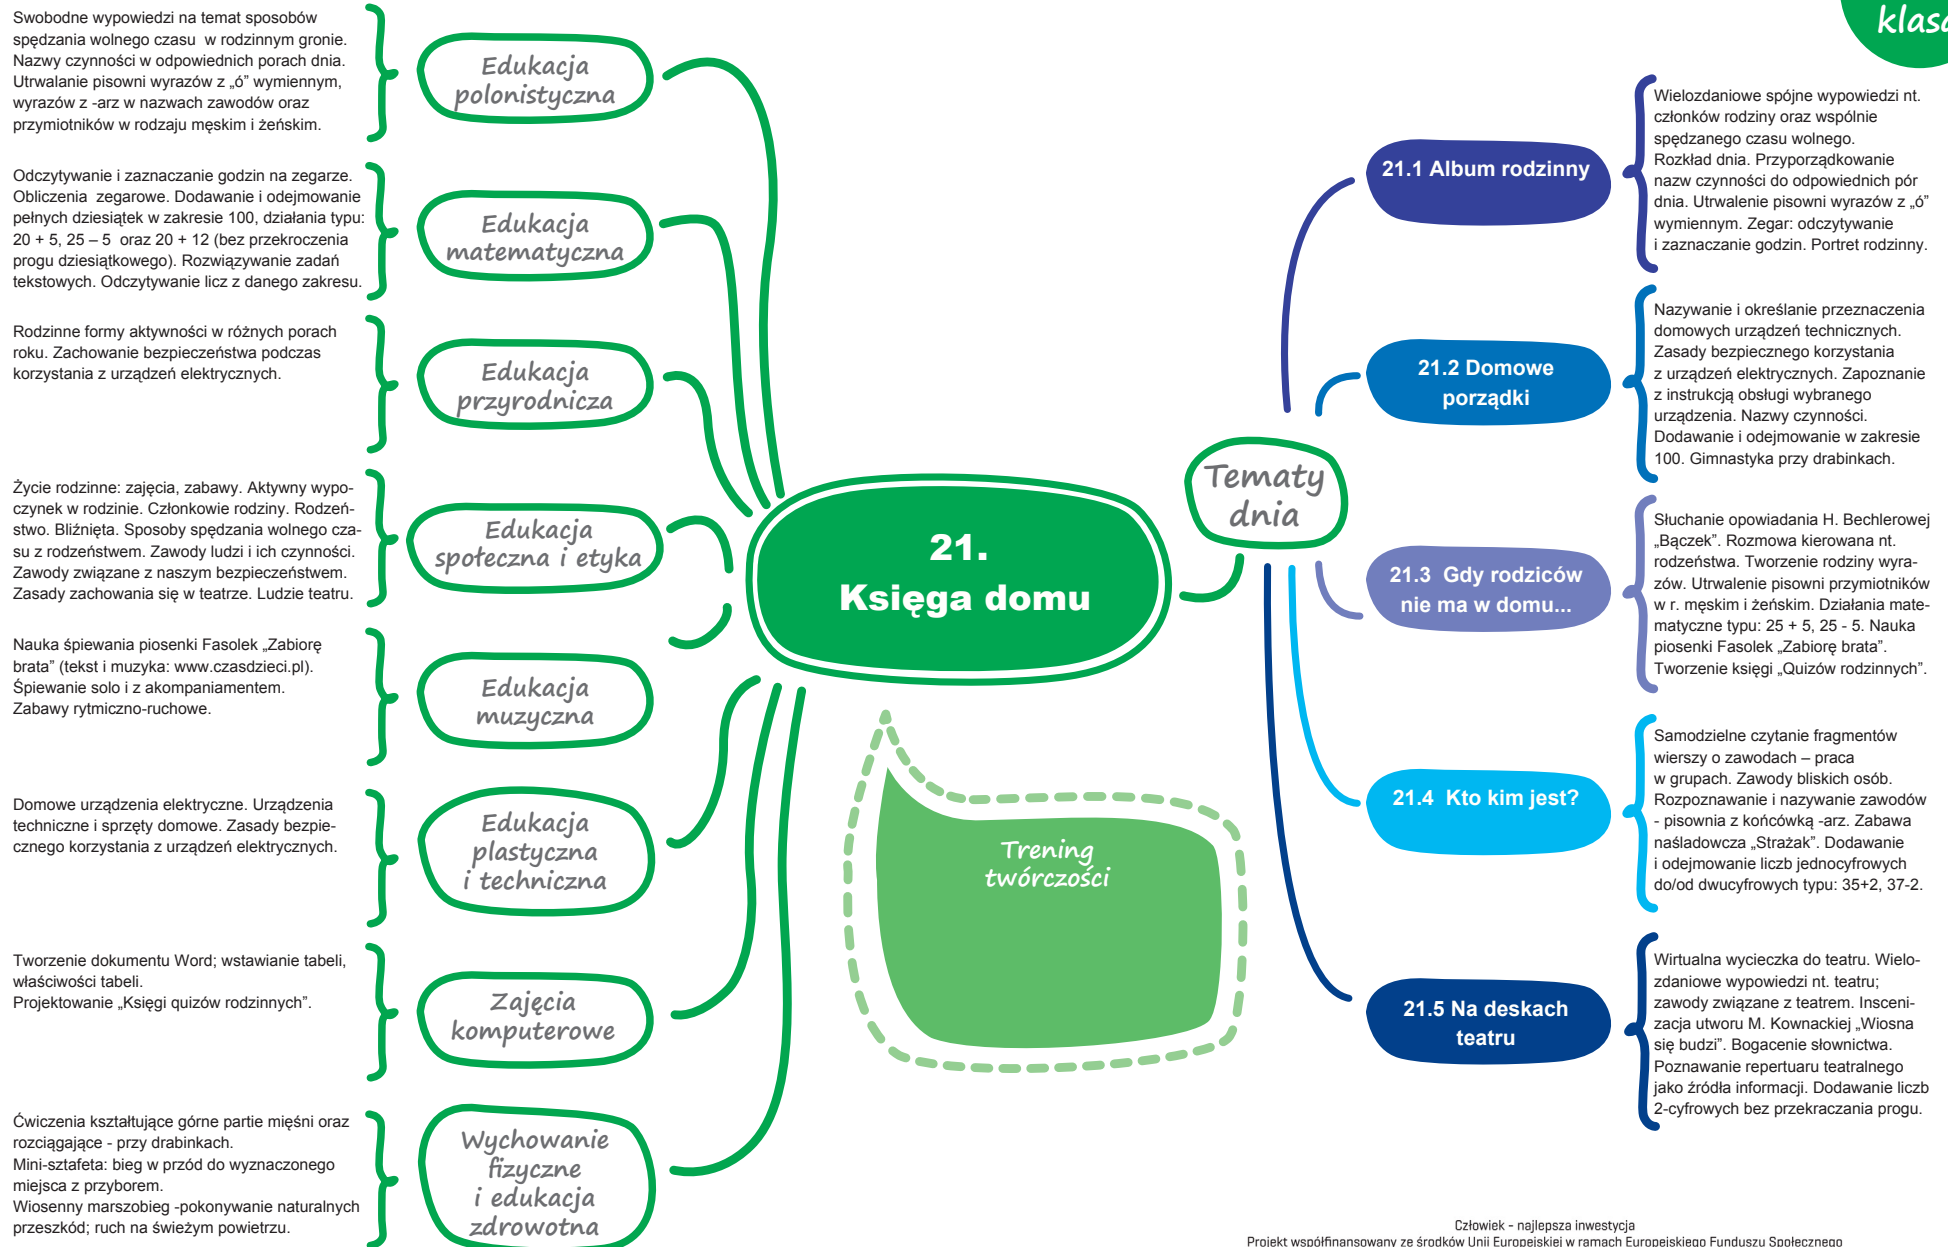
klas

Swobodne wypowiedzi na temat sposobów spędzania wolnego czasu w rodzinnym gronie. Nazwy czynności w odpowiednich porach dnia. Utrwalanie pisowni wyrazów z „ó” wymiennym, wyrazów z -arz w nazwach zawodów oraz przymiotników w rodzaju męskim i żeńskim.

Edukacja polonistyczna

Odczytywanie i zaznaczanie godzin na zegarze. Obliczenia zegarowe. Dodawanie i odejmowanie pełnych dziesiątek w zakresie 100, działania typu: 20 + 5, 25 – 5 oraz 20 + 12 (bez przekroczenia progu dziesiątkowego). Rozwiązywanie zadań tekstowych. Odczytywanie licz z danego zakresu.

Edukacja matematyczna

Rodzinne formy aktywności w różnych porach roku. Zachowanie bezpieczeństwa podczas korzystania z urządzeń elektrycznych.

Edukacja przyrodnicza

Życie rodzinne: zajęcia, zabawy. Aktywny wypoczynek w rodzinie. Członkowie rodziny. Rodzeństwo. Bliźnięta. Sposoby spędzania wolnego czasu z rodzeństwem. Zawody ludzi i ich czynności. Zawody związane z naszym bezpieczeństwem. Zasady zachowania się w teatrze. Ludzie teatru.

Edukacja społeczna i etyka

Nauka śpiewania piosenki Fasolek „Zabiorę brata” (tekst i muzyka: www.czasdzieci.pl). Śpiewanie solo i z akompaniamentem. Zabawy rytmiczno-ruchowe.

Edukacja muzyczna

Domowe urządzenia elektryczne. Urządzenia techniczne i sprzęty domowe. Zasady bezpiecznego korzystania z urządzeń elektrycznych.

Edukacja plastyczna i techniczna

Tworzenie dokumentu Word; wstawianie tabeli, właściwości tabeli.
Projektowanie „Księgi quizów rodzinnych”.

Zajęcia komputerowe

Ćwiczenia kształtujące górne partie mięśni oraz rozciągające - przy drabinkach.
Mini-sztafeta: bieg w przód do wyznaczonego miejsca z przyborem.
Wiosenny marszobieg -pokonywanie naturalnych przeszkód; ruch na świeżym powietrzu.

Wychowanie fizyczne i edukacja zdrowotna

21. Księga domu

Trening twórczości

Tematy dnia

21.1 Album rodzinny

Wielozdaniowe spójne wypowiedzi nt. członków rodziny oraz wspólnie spędzanego czasu wolnego. Rozkład dnia. Przyporządkowanie nazw czynności do odpowiednich pór dnia. Utrwalenie pisowni wyrazów z „ó” wymiennym. Zegar: odczytywanie i zaznaczanie godzin. Portret rodzinny.

21.2 Domowe porządki

Nazywanie i określanie przeznaczenia domowych urządzeń technicznych. Zasady bezpiecznego korzystania z urządzeń elektrycznych. Zapoznanie z instrukcją obsługi wybranego urządzenia. Nazwy czynności. Dodawanie i odejmowanie w zakresie 100. Gimnastyka przy drabinkach.

21.3 Gdy rodziców nie ma w domu...

Słuchanie opowiadania H. Bechlerowej „Bączek”. Rozmowa kierowana nt. rodzeństwa. Tworzenie rodziny wyrazów. Utrwalenie pisowni przymiotników w r. męskim i żeńskim. Działania matematyczne typu: 25 + 5, 25 - 5. Nauka piosenki Fasolek „Zabiorę brata”. Tworzenie księgi „Quizów rodzinnych”.

21.4 Kto kim jest?

Samodzielne czytanie fragmentów wierszy o zawodach – praca w grupach. Zawody bliskich osób. Rozpoznawanie i nazywanie zawodów - pisownia z końcówką -arz. Zabawa naśladowcza „Strażak”. Dodawanie i odejmowanie liczb jednocyfrowych do/od dwucyfrowych typu: 35+2, 37-2.

21.5 Na deskach teatru

Wirtualna wycieczka do teatru. Wielozdaniowe wypowiedzi nt. teatru; zawody związane z teatrem. Inscenizacja utworu M. Kownackiej „Wiosna się budzi”. Bogacenie słownictwa. Poznawanie repertuaru teatralnego jako źródła informacji. Dodawanie liczb 2-cyfrowych bez przekraczania progu.

Człowiek - najlepsza inwestycja
Projekt współfinansowany ze środków Unii Europejskiej w ramach Europejskiego Funduszu Społecznego